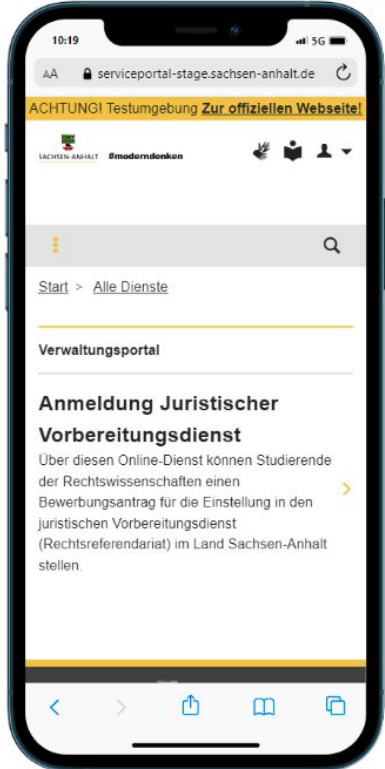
10:19

5G

AA serviceportal-stage.sachsen-anhalt.de

ACHTUNG! Testumgebung Zur offiziellen Webseite!

SACHSEN-ANHALT #moderndenken

Start > Alle Dienste

Verwaltungsportal

Anmeldung Juristischer Vorbereitungsdienst

Über diesen Online-Dienst können Studierende der Rechtswissenschaften einen Bewerbungsantrag für die Einstellung in den juristischen Vorbereitungsdienst (Rechtsreferendariat) im Land Sachsen-Anhalt stellen.